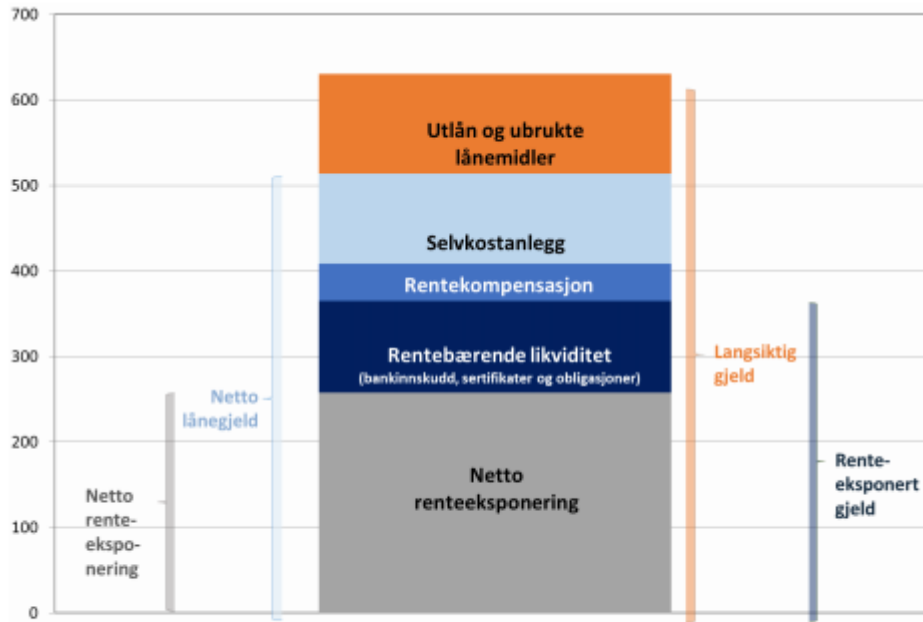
700
600
500
400
300
200
100
0

Utlån og ubrukte lånemidler

Selvkostanlegg

Rentekompensasjon

Rentebærende likviditet
(bankinnskudd, sertifikater og obligasjoner)

Netto renteeksponering

Netto lånegjeld

Netto rente-ekspo-nering

Langsiktig gjeld

Rente-eksponert gjeld